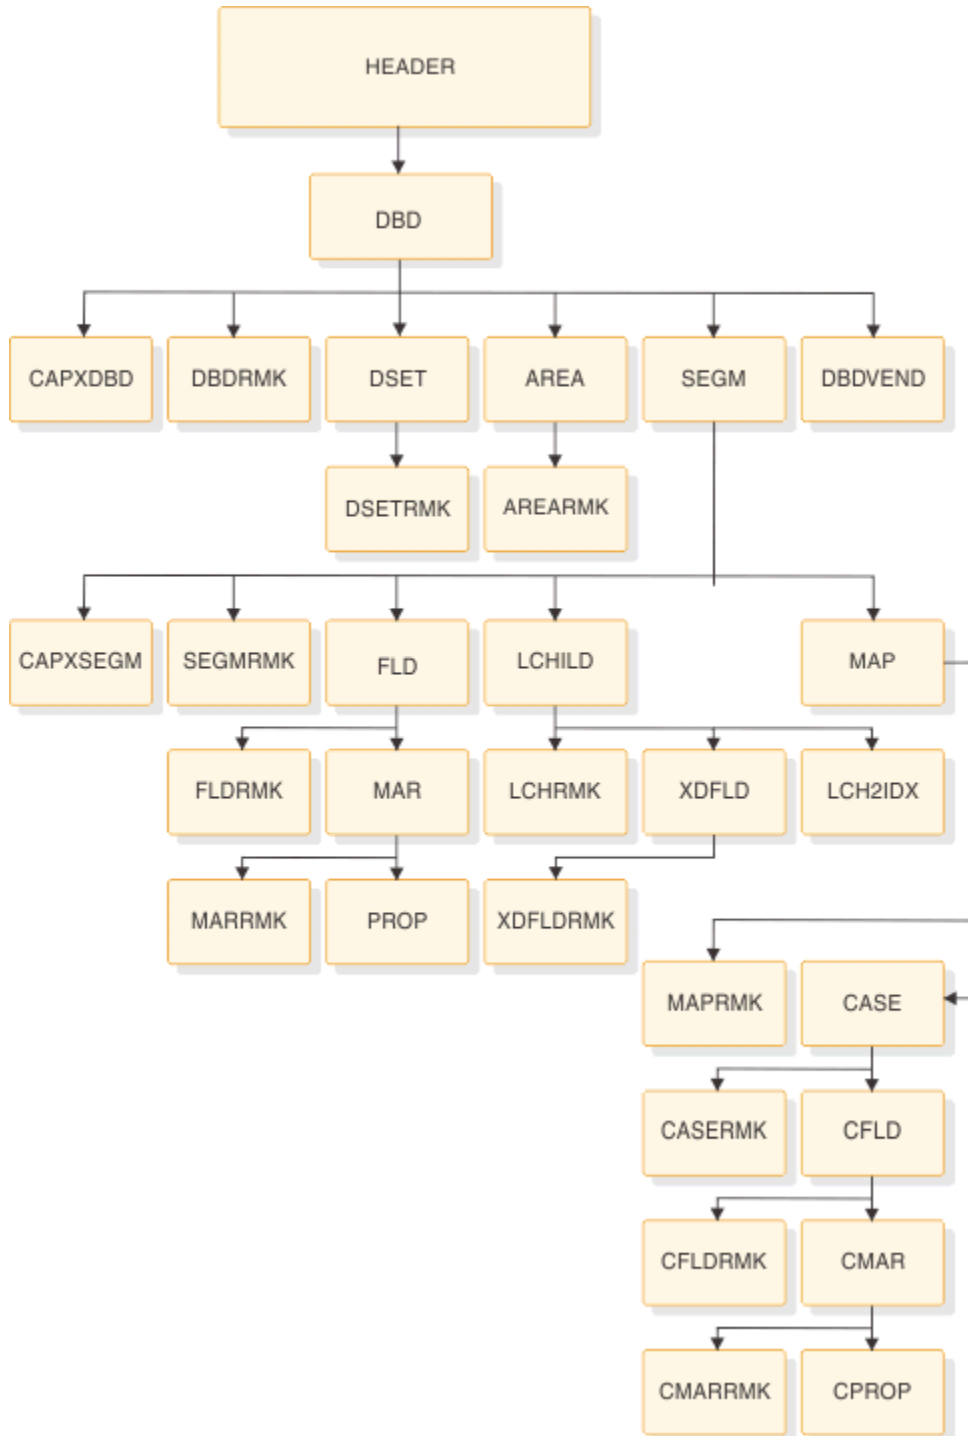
HEADER

DBD

CAPXDBD
DBDRMK
DSET
AREA
SEGM
DBDVEND

DSETRMK
AREARMK

CAPXSEGM
SEGMRMK
FLD
LCHILD
MAP

FLDRMK
MAR
LCHRMK
XDFLD
LCH2IDX

MARRMK
PROP
XDFLDRMK

MAPRMK
CASE

CASERMK
CFLD

CFLDRMK
CMAR

CMARRMK
CPROP